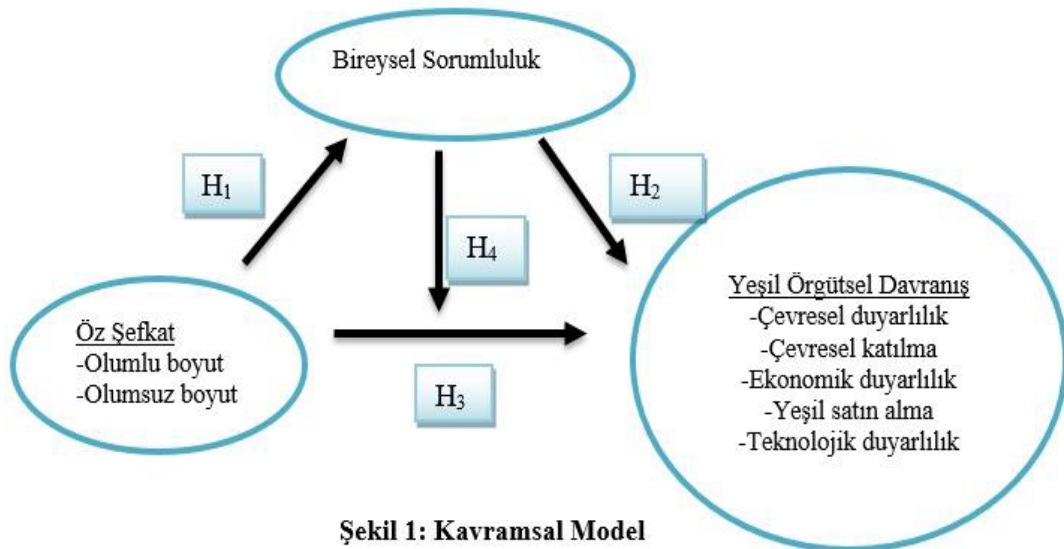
Bireysel Sorumluluk

$H_1$

$H_2$

$H_4$

Öz Şefkat
-Olumlu boyut
-Olumsuz boyut

$H_3$

Yeşil Örgütsel Davranış
-Çevresel duyarlılık
-Çevresel katılma
-Ekonomik duyarlılık
-Yeşil satın alma
-Teknolojik duyarlılık

Şekil 1: Kavramsal Model